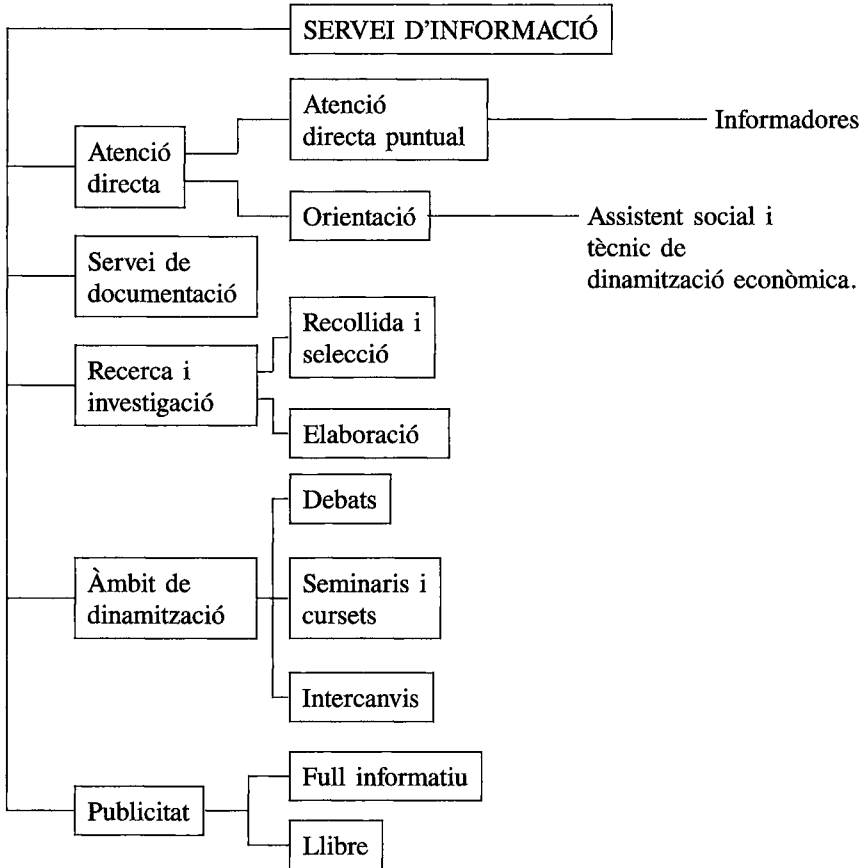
SERVEI D'INFORMACIÓ

Atenció directa

Atenció directa puntual

Informadores

Orientació

Assistent social i tècnic de dinamització econòmica.

Servei de documentació

Recerca i investigació

Recollida i selecció

Elaboració

Àmbit de dinamització

Debats

Seminaris i cursets

Intercanvis

Publicitat

Full informatiu

Llibre